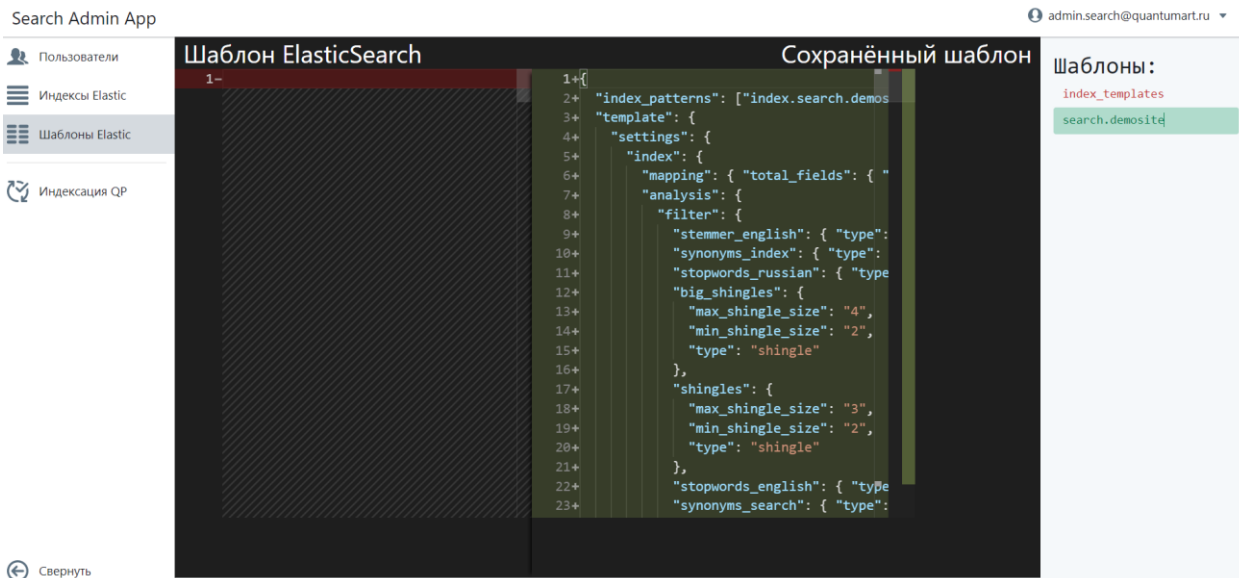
Search Admin App

admin.search@quantumart.ru

Пользователи

Индексы Elastic

Шаблоны Elastic

Индексация QP

Свернуть

Шаблон ElasticSearch

Сохранённый шаблон

1-

1+{
2+ "index_patterns": ["index.search.demos
3+ "template": {
4+ "settings": {
5+ "index": {
6+ "mapping": { "total_fields": { "
7+ "analysis": {
8+ "filter": {
9+ "stemmer_english": { "type":
10+ "synonyms_index": { "type":
11+ "stopwords_russian": { "type
12+ "big_shingles": {
13+ "max_shingle_size": "4",
14+ "min_shingle_size": "2",
15+ "type": "shingle"
16+ },
17+ "shingles": {
18+ "max_shingle_size": "3",
19+ "min_shingle_size": "2",
20+ "type": "shingle"
21+ },
22+ "stopwords_english": { "type
23+ "synonyms_search": { "type":

Шаблоны:

index_templates

search.demosite